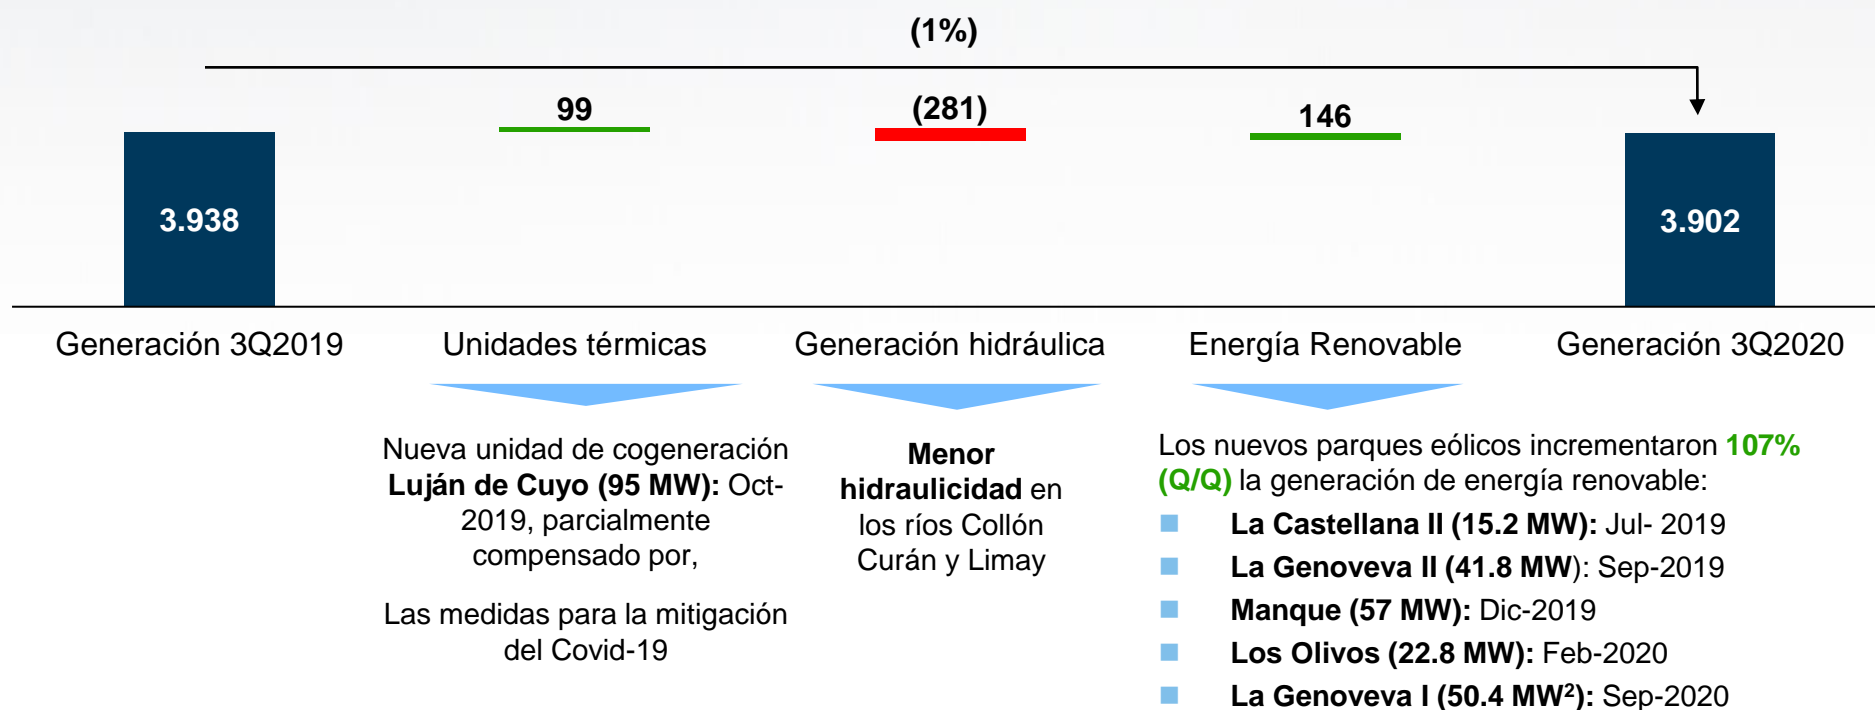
(1%)

3.938

99

(281)

146

3.902

Generación 3Q2019

Unidades térmicas

Generación hidráulica

Energía Renovable

Generación 3Q2020

Nueva unidad de cogeneración Luján de Cuyo (95 MW): Oct-2019, parcialmente compensado por,

Las medidas para la mitigación del Covid-19

Menor hidraulicidad en los ríos Collón Curán y Limay

Los nuevos parques eólicos incrementaron 107% (Q/Q) la generación de energía renovable:

La Castellana II (15.2 MW): Jul- 2019

La Genoveva II (41.8 MW): Sep-2019

Manque (57 MW): Dic-2019

Los Olivos (22.8 MW): Feb-2020

La Genoveva I (50.4 MW²): Sep-2020